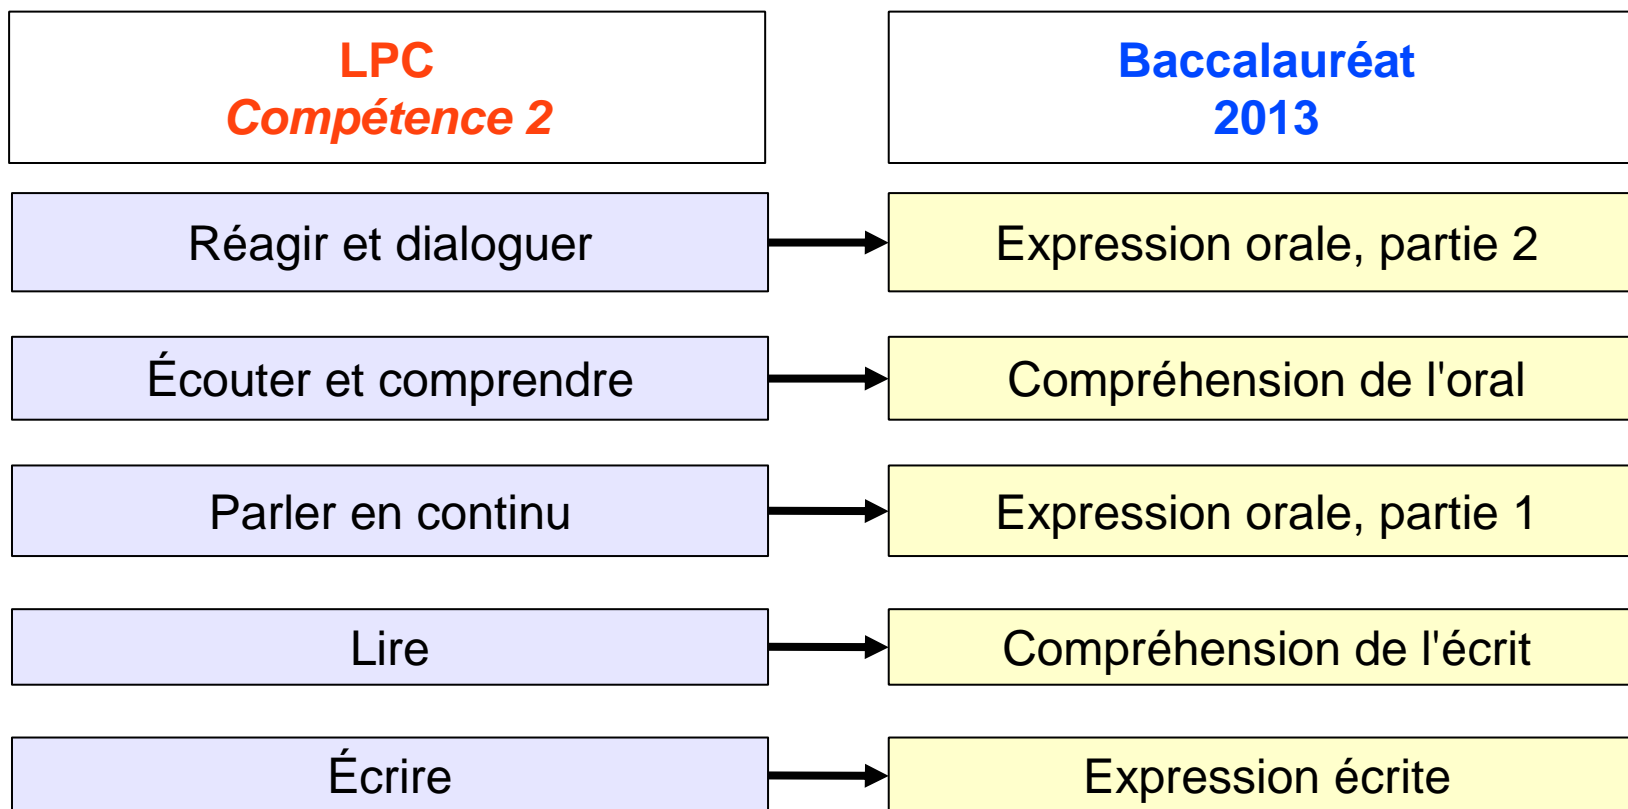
LPC
Compétence 2

Baccalauréat
2013

Réagir et dialoguer

Expression orale, partie 2

Écouter et comprendre

Compréhension de l'oral

Parler en continu

Expression orale, partie 1

Lire

Compréhension de l'écrit

Écrire

Expression écrite